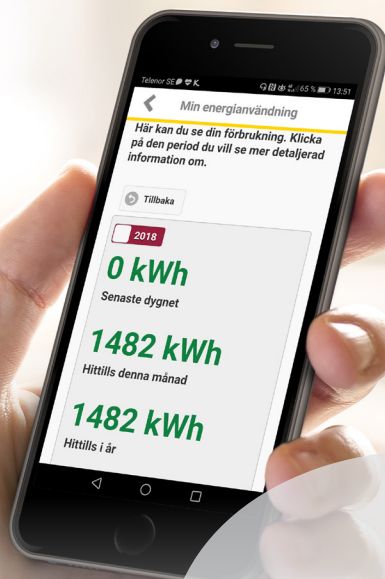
Telenor SE
65 %
13:51

Min energianvändning

Här kan du se din förbrukning. Klicka på den period du vill se mer detaljerad information om.

Tillbaka

2018

0 kWh
Senaste dygnet

1482 kWh
Hittills denna månad

1482 kWh
Hittills i år